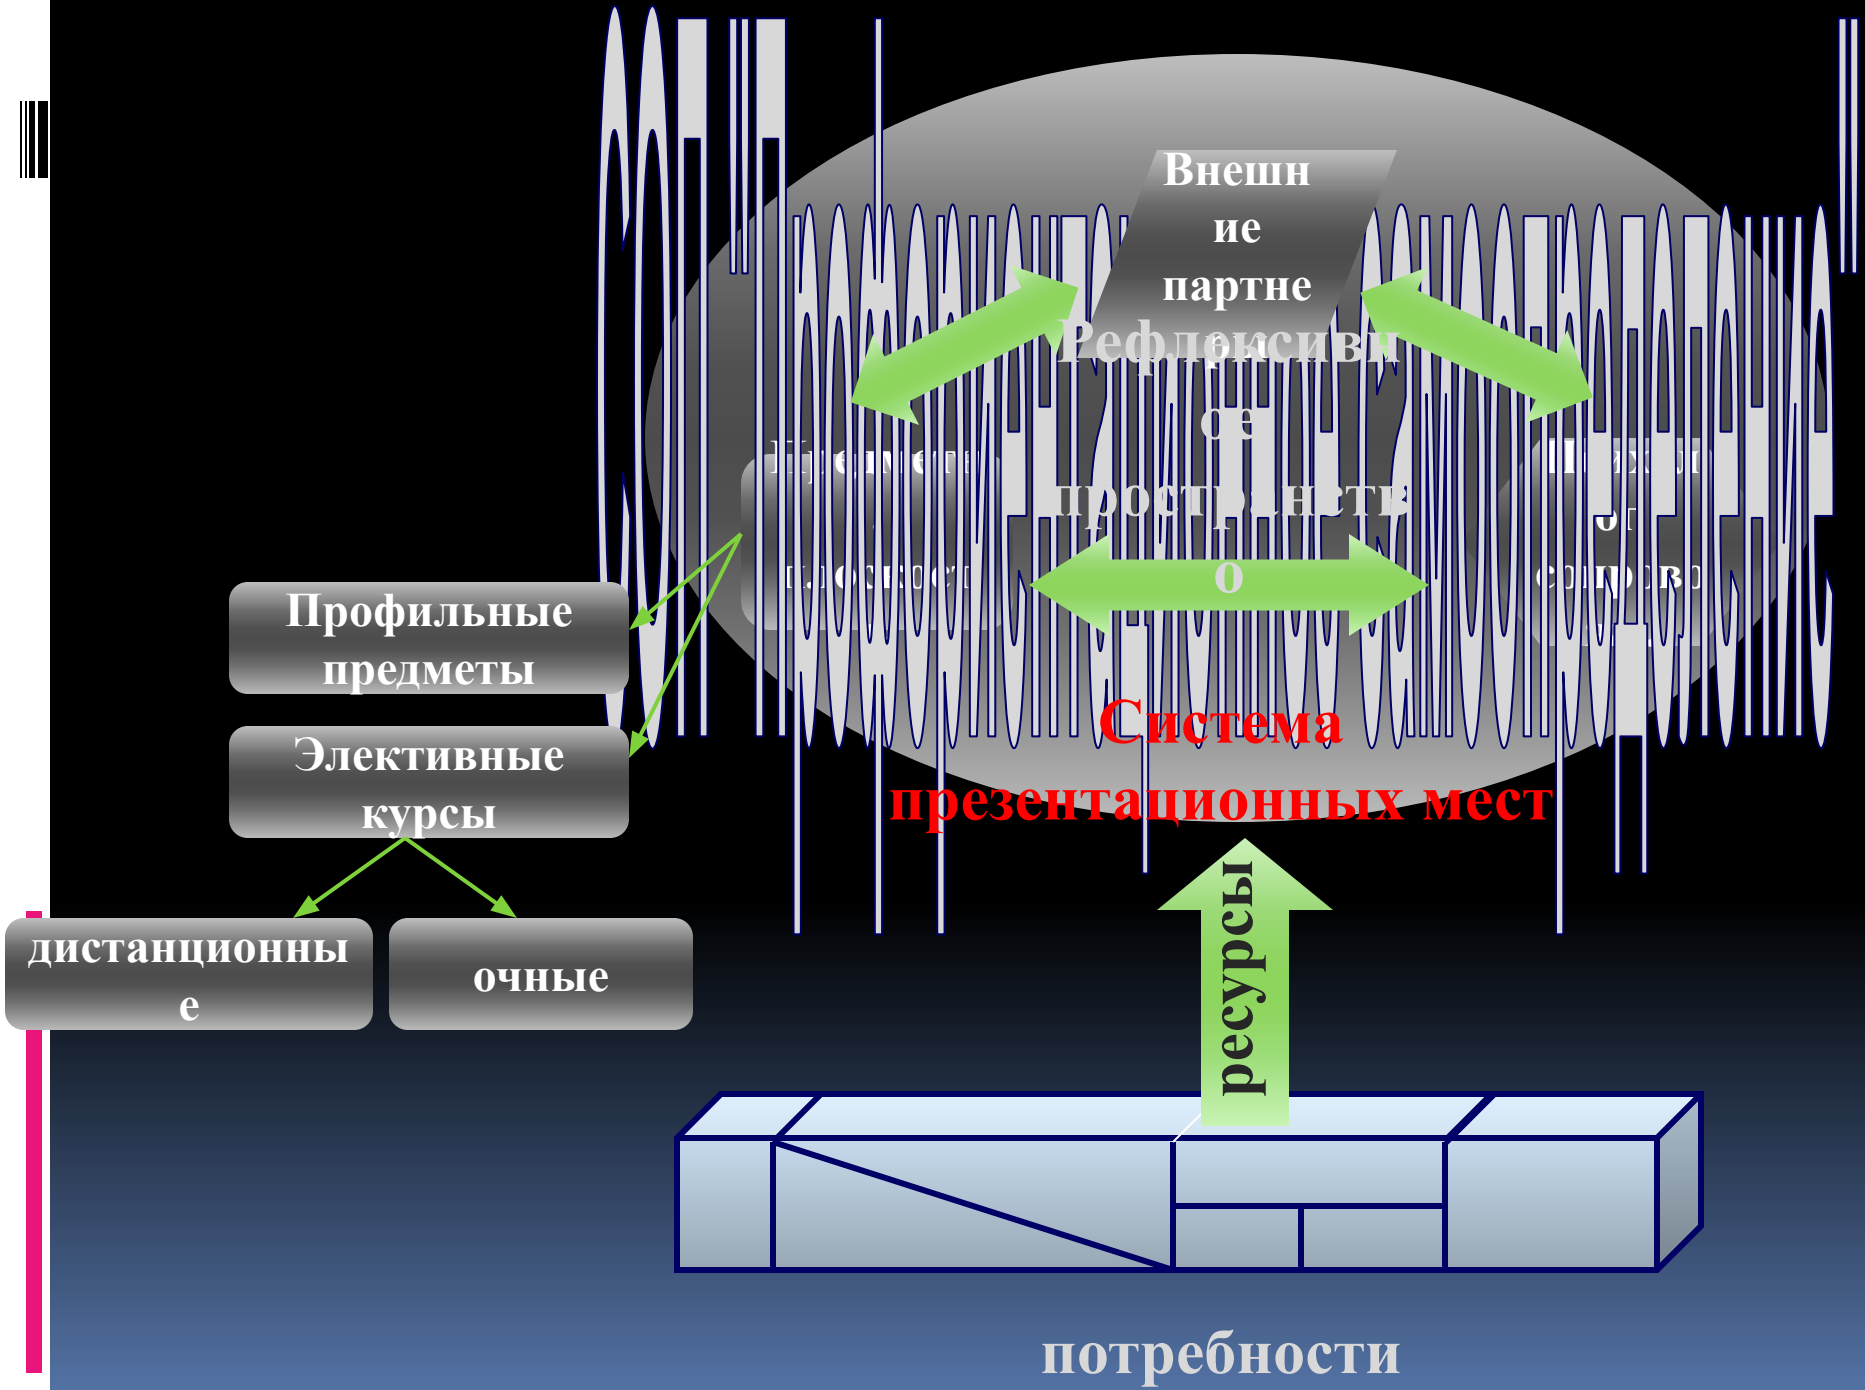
СОП "Пространство для самоопределения"

Внешние партне

Рефлексивное пространство

Предмет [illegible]

Псих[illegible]

Профильные предметы

Элективные курсы

дистанционные

очные

Система презентационных мест

ресурсы

потребности